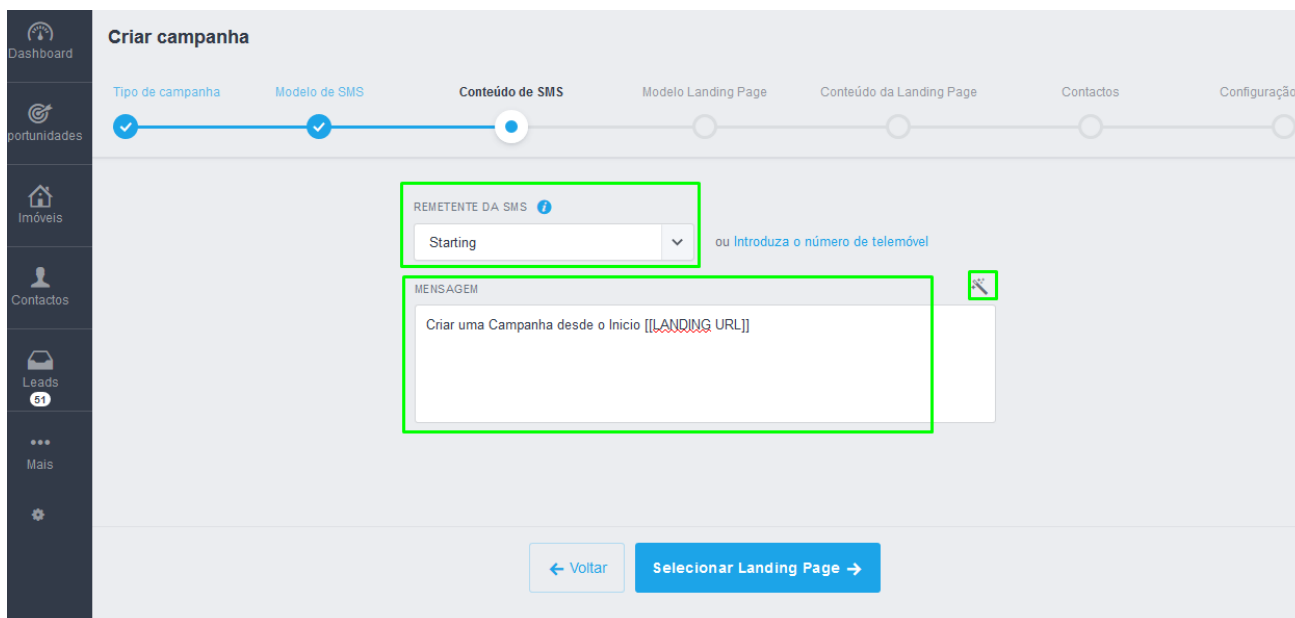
Dashboard

portunidades

Imóveis

Contactos

Leads
51

Mais

Criar campanha

Tipo de campanha

Modelo de SMS

Conteúdo de SMS

Modelo Landing Page

Conteúdo da Landing Page

Contactos

Configuraçõ

REMETENTE DA SMS

Starting

ou Introduza o número de telemóvel

MENSAGEM

Criar uma Campanha desde o Inicio [[LANDING URL]]

← Voltar

Selecionar Landing Page →